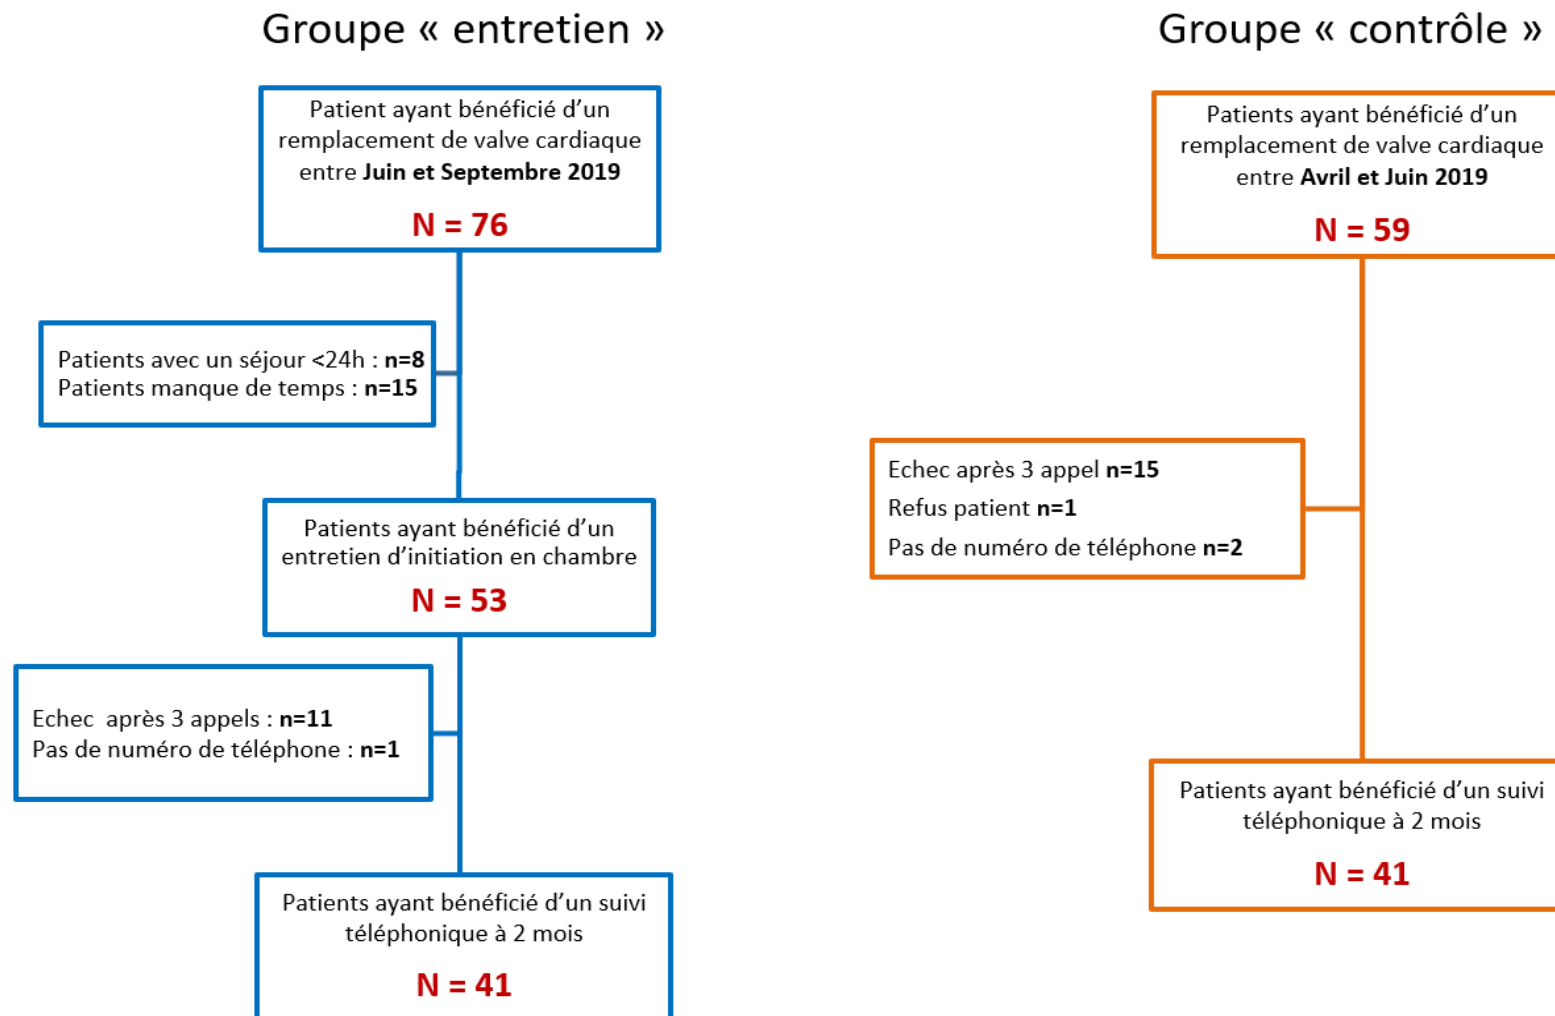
Groupe « entretien »

Patient ayant bénéficié d'un remplacement de valve cardiaque entre **Juin et Septembre 2019**

N = 76

Patients avec un séjour <24h : **n=8**
Patients manque de temps : **n=15**

Patients ayant bénéficié d'un entretien d'initiation en chambre

N = 53

Echec après 3 appels : **n=11**
Pas de numéro de téléphone : **n=1**

Patients ayant bénéficié d'un suivi téléphonique à 2 mois

N = 41

Groupe « contrôle »

Patients ayant bénéficié d'un remplacement de valve cardiaque entre **Avril et Juin 2019**

N = 59

Echec après 3 appel **n=15**
Refus patient **n=1**
Pas de numéro de téléphone **n=2**

Patients ayant bénéficié d'un suivi téléphonique à 2 mois

N = 41